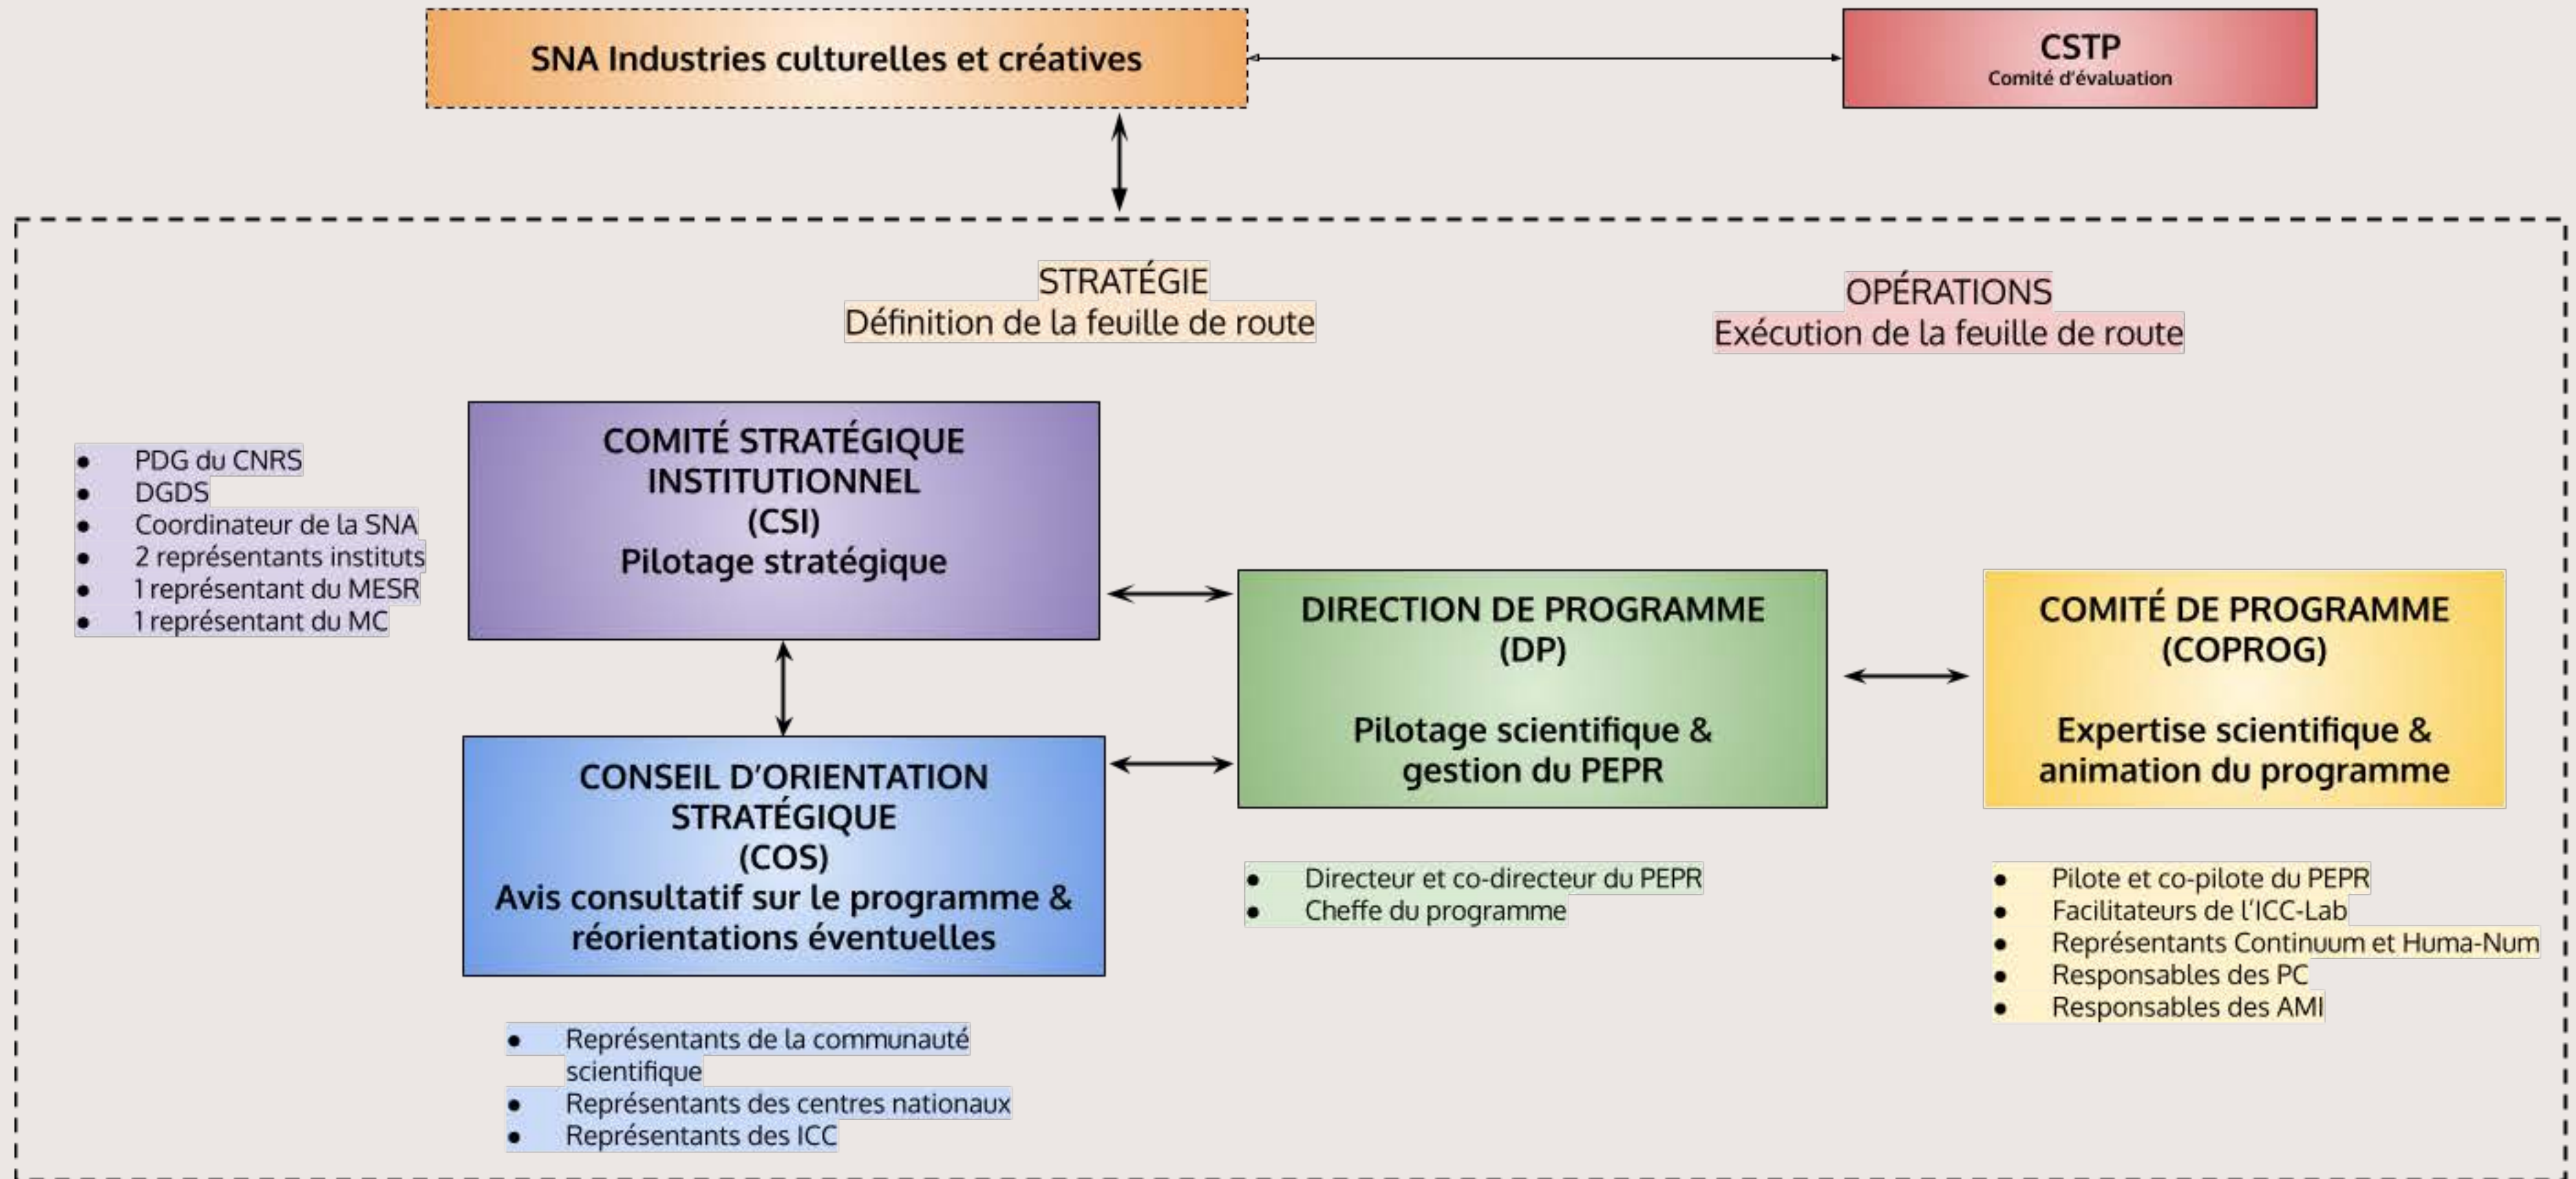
SNA Industries culturelles et créatives

CSTP
Comité d'évaluation

STRATÉGIE
Définition de la feuille de route

OPÉRATIONS
Exécution de la feuille de route

- PDG du CNRS
- DGDS
- Coordinateur de la SNA
- 2 représentants instituts
- 1 représentant du MESR
- 1 représentant du MC

COMITÉ STRATÉGIQUE INSTITUTIONNEL (CSI)
Pilotage stratégique

DIRECTION DE PROGRAMME (DP)

Pilotage scientifique & gestion du PEPR

COMITÉ DE PROGRAMME (COPROG)

Expertise scientifique & animation du programme

CONSEIL D'ORIENTATION STRATÉGIQUE (COS)
Avis consultatif sur le programme & réorientations éventuelles

- Directeur et co-directeur du PEPR
- Cheffe du programme

- Pilote et co-pilote du PEPR
- Facilitateurs de l'ICC-Lab
- Représentants Continuum et Huma-Num
- Responsables des PC
- Responsables des AMI

- Représentants de la communauté scientifique
- Représentants des centres nationaux
- Représentants des ICC